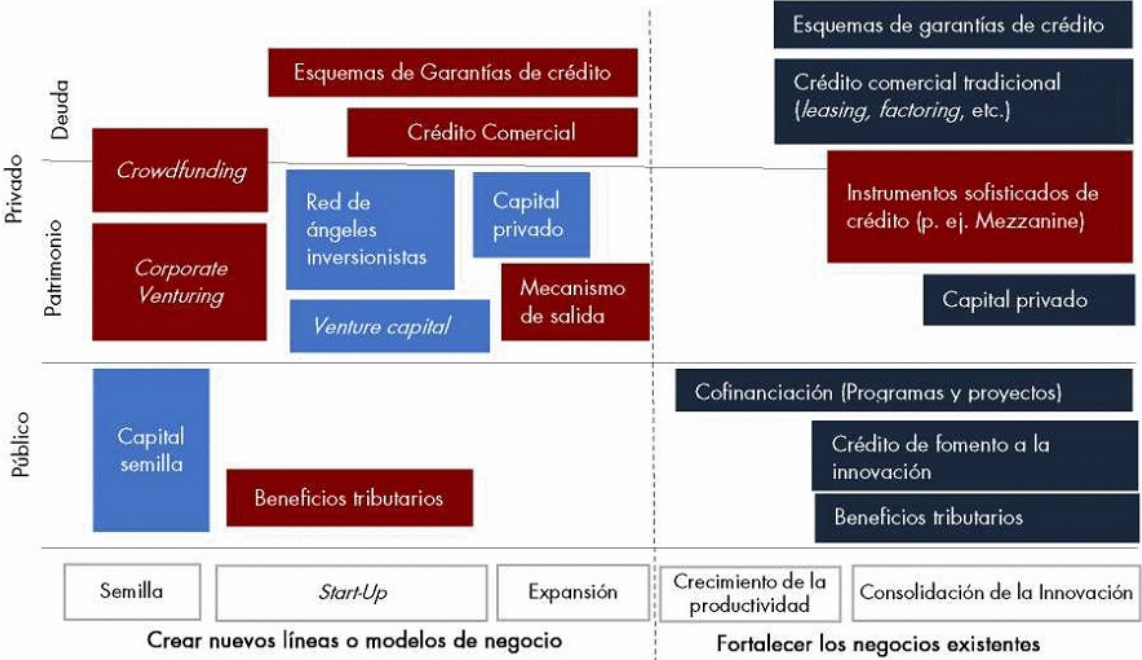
Privado

Deuda

Patrimonio

Público

Esquemas de Garantías de crédito

Crédito Comercial

Crowdfunding

Corporate Venturing

Red de ángeles inversionistas

Capital privado

Mecanismo de salida

Venture capital

Capital semilla

Beneficios tributarios

Esquemas de garantías de crédito

Crédito comercial tradicional (leasing, factoring, etc.)

Instrumentos sofisticados de crédito (p. ej. Mezzanine)

Capital privado

Cofinanciación (Programas y proyectos)

Crédito de fomento a la innovación

Beneficios tributarios

Semilla

Start-Up

Expansión

Crecimiento de la productividad

Consolidación de la Innovación

Crear nuevos líneas o modelos de negocio

Fortalecer los negocios existentes